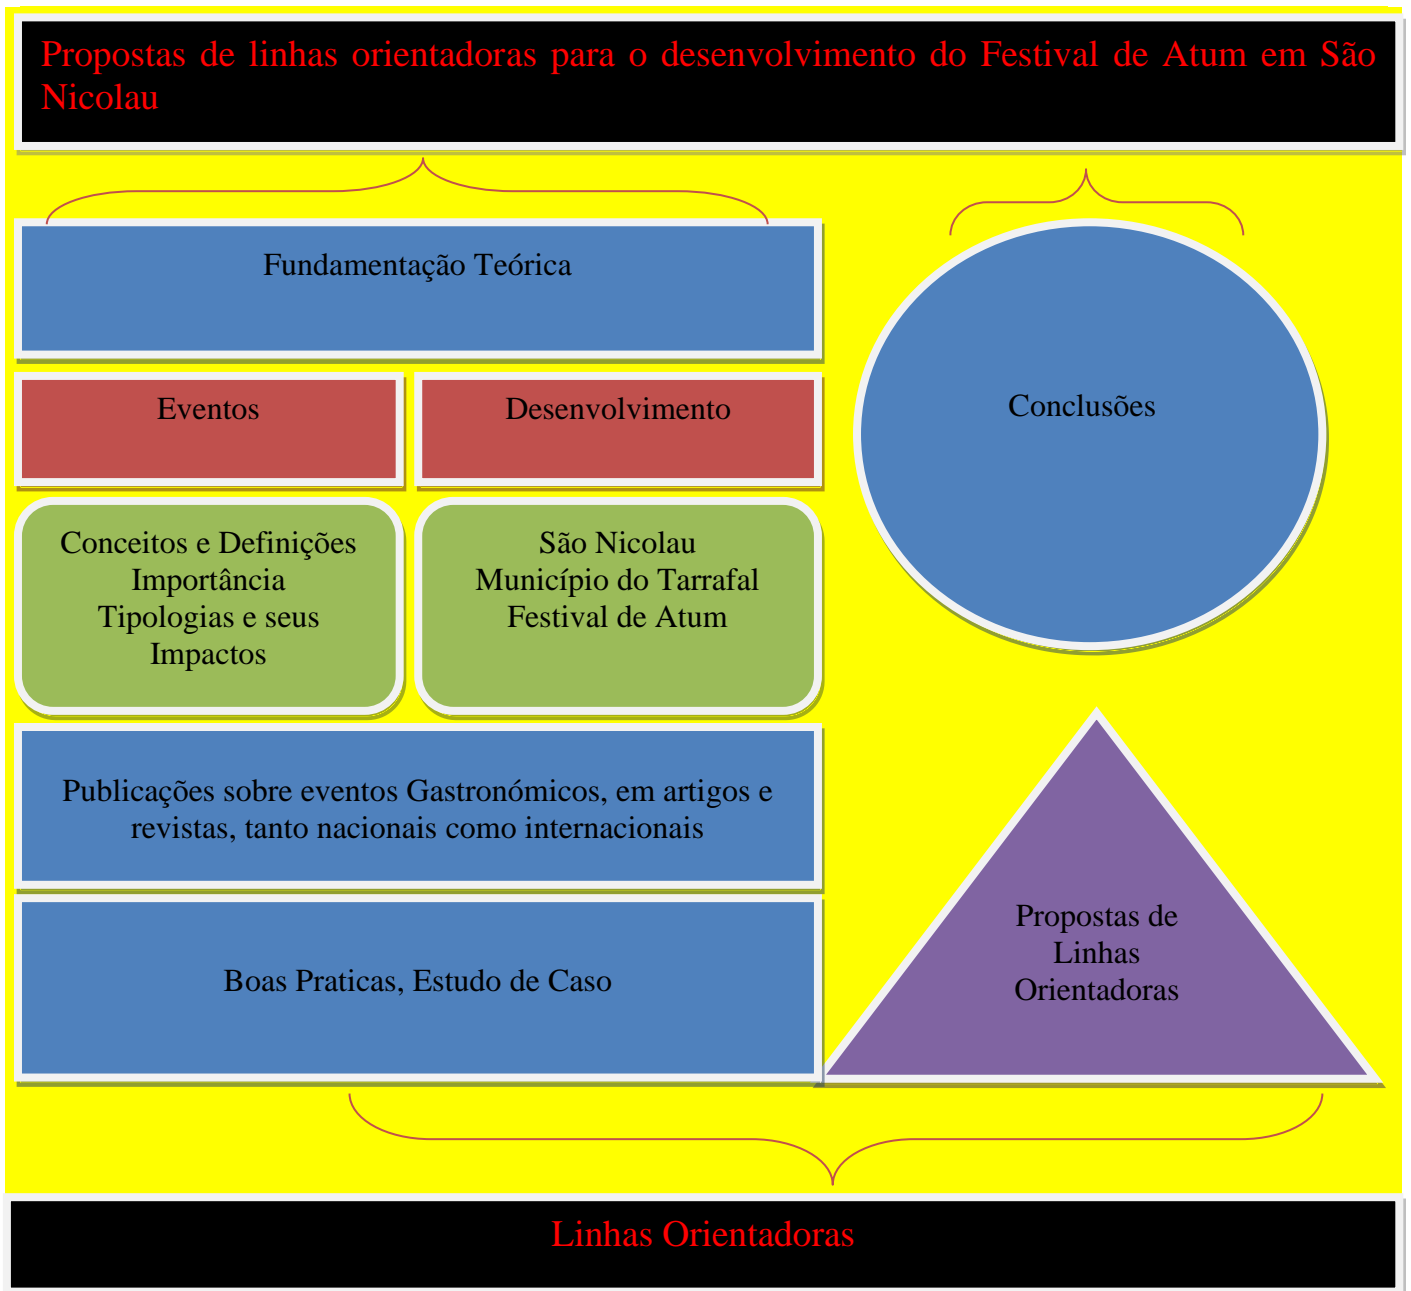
Propostas de linhas orientadoras para o desenvolvimento do Festival de Atum em São Nicolau

Fundamentação Teórica

Eventos

Desenvolvimento

Conceitos e Definições
Importância
Tipologias e seus Impactos

São Nicolau
Município do Tarrafal
Festival de Atum

Publicações sobre eventos Gastronómicos, em artigos e revistas, tanto nacionais como internacionais

Boas Praticas, Estudo de Caso

Conclusões

Propostas de Linhas Orientadoras

Linhas Orientadoras